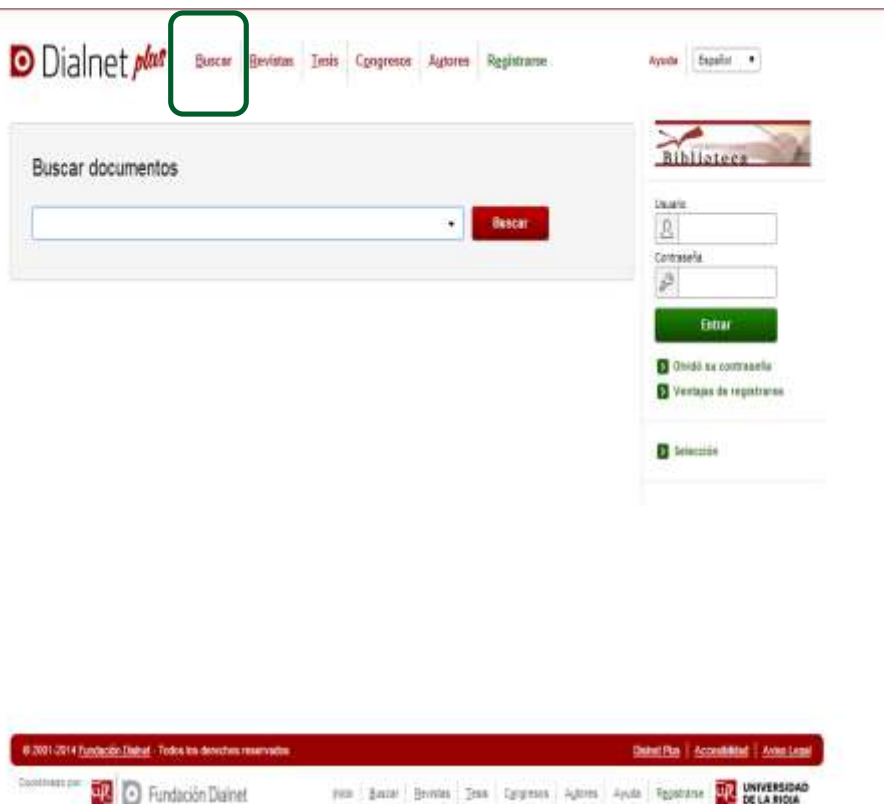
Dialnet plus Buscar Revistas Tesis Congresos Autores Registrarse

Ayuda Español

Buscar documentos

Buscar

Biblioteca

Usuario

Contraseña

Entrar

Olvidó su contraseña

Ventajas de registrarse

Selección

© 2001-2014 Fundación Dialnet · Todos los derechos reservados

Dialnet Plus | Accesibilidad | Aviso Legal

Coordinado por: Fundación Dialnet

Inicio | Buscar | Revistas | Tesis | Congresos | Autores | Ayuda | Registrarse UNIVERSIDAD DE LA RIOJA